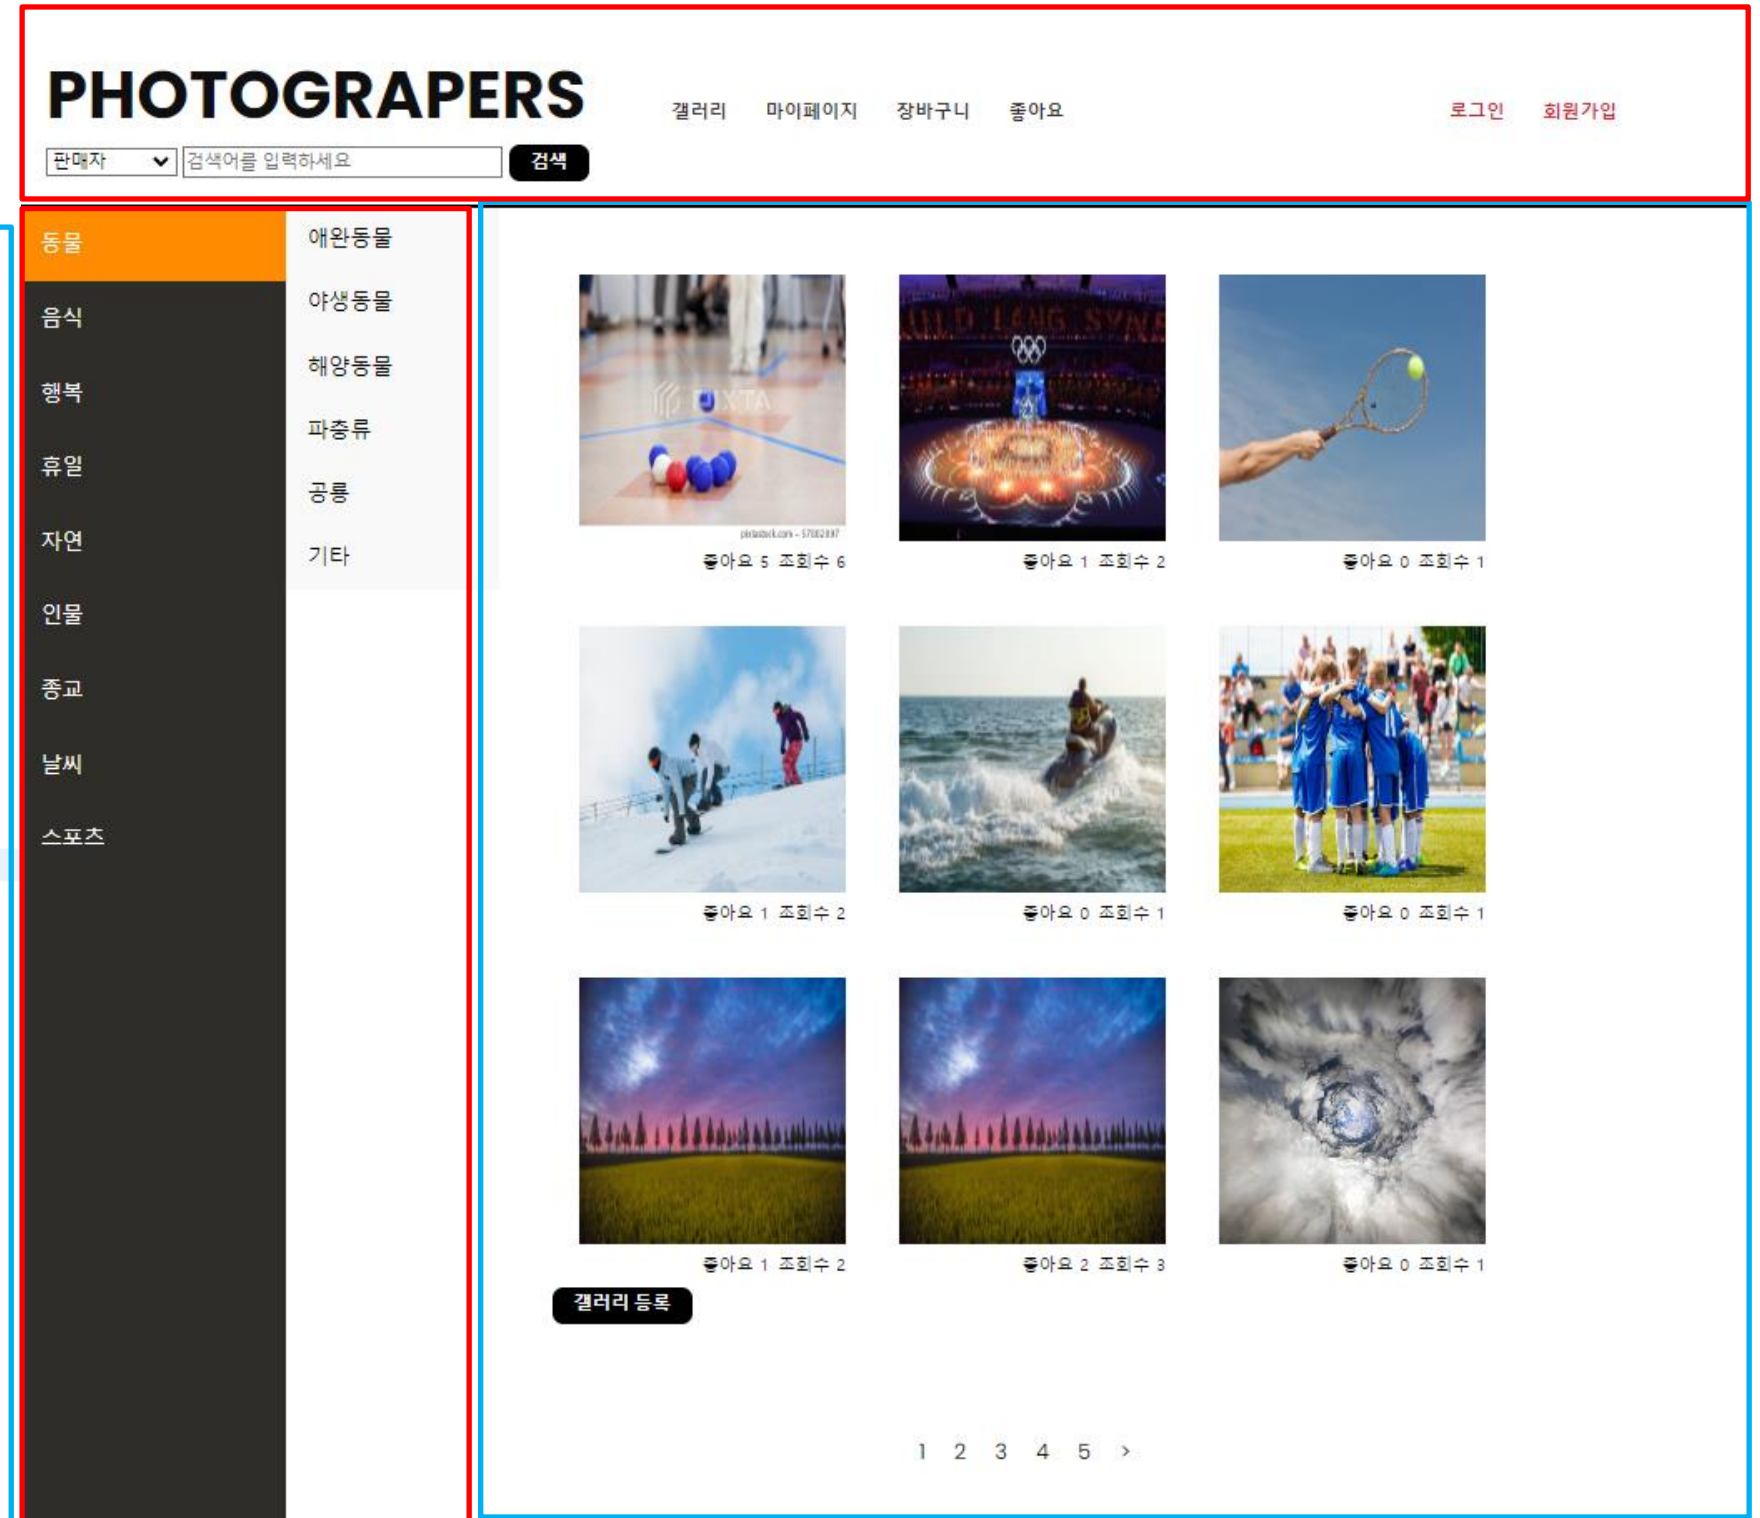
PHOTOGRAPERS

판매자 검색어를 입력하세요 검색

갤러리 마이페이지 장바구니 좋아요

로그인 회원가입

동물
음식
행복
휴일
자연
인물
종교
날씨
스포츠

애완동물
야생동물
해양동물
파충류
공룡
기타

좋아요 5 조회수 6
좋아요 1 조회수 2
좋아요 0 조회수 1
좋아요 1 조회수 2
좋아요 0 조회수 1
좋아요 0 조회수 1
좋아요 1 조회수 2
좋아요 2 조회수 3
좋아요 0 조회수 1

갤러리 등록

1 2 3 4 5 ›